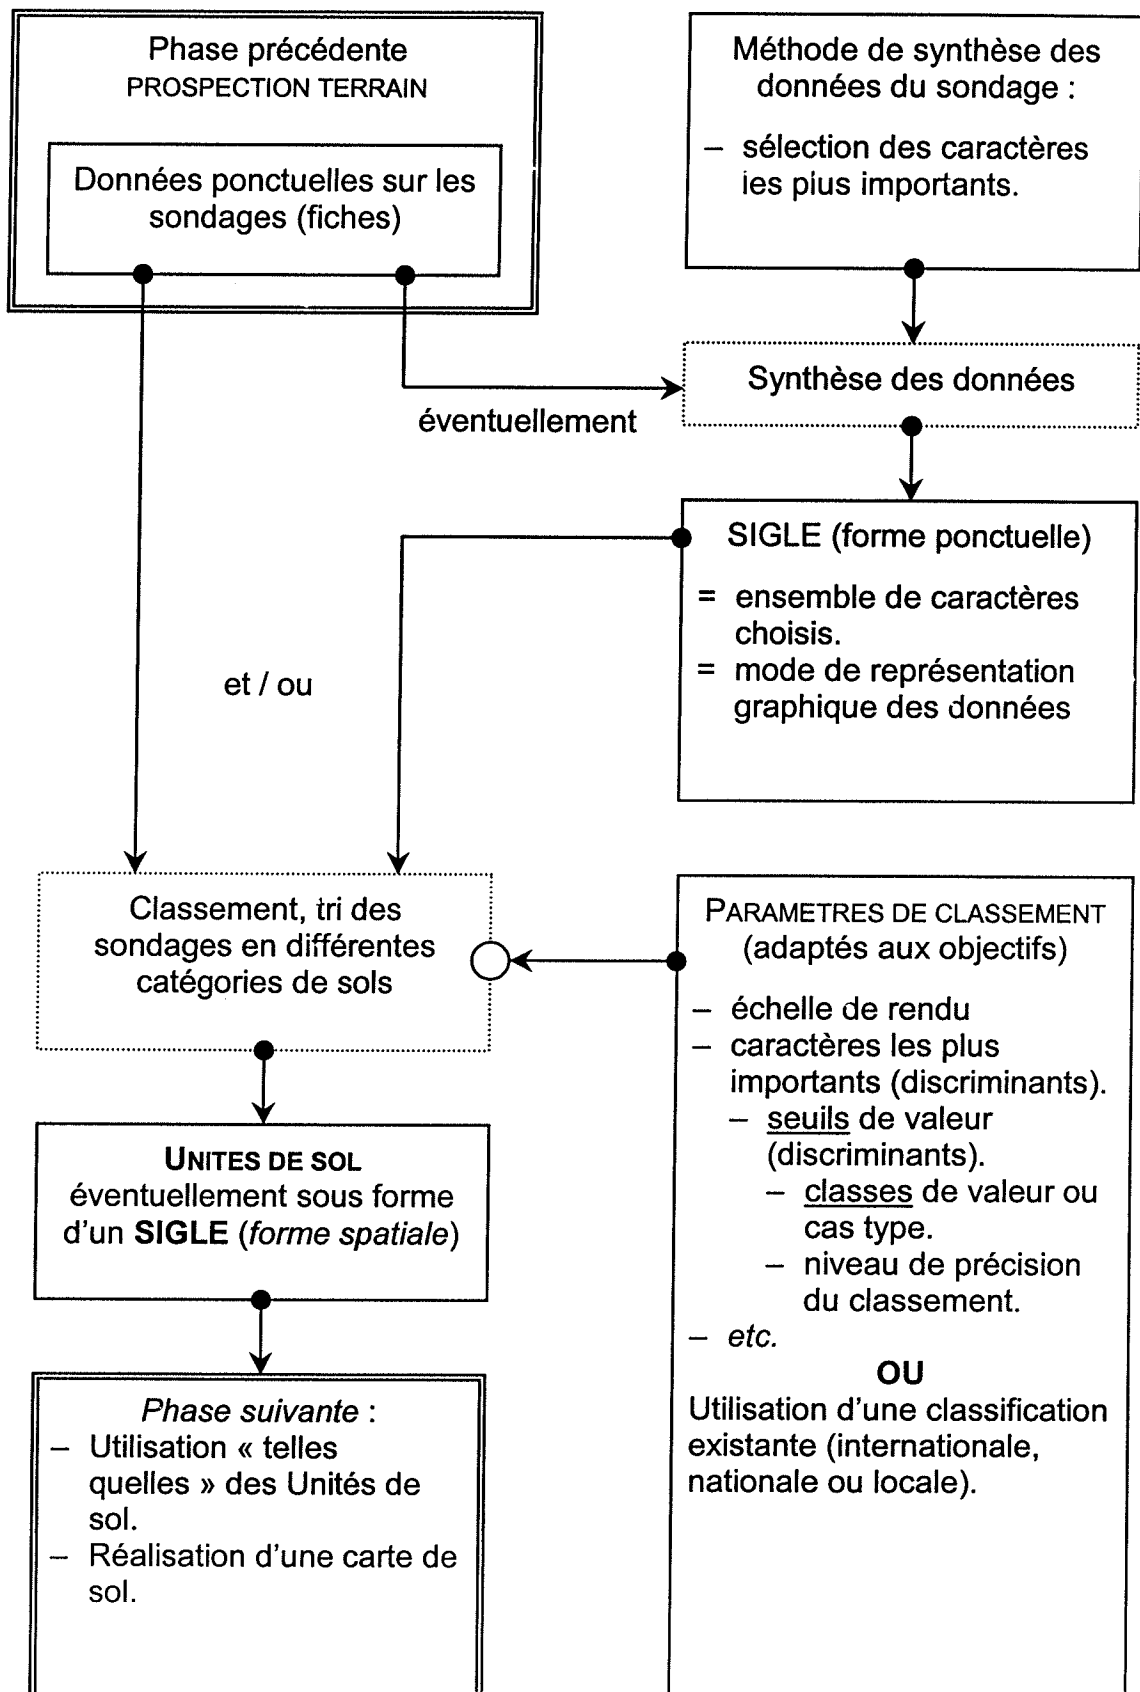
Phase précédente
PROSPECTION TERRAIN

Données ponctuelles sur les sondages (fiches)

Méthode de synthèse des données du sondage :

– sélection des caractères les plus importants.

Synthèse des données

éventuellement

SIGLE (forme ponctuelle)

= ensemble de caractères choisis.
= mode de représentation graphique des données

et / ou

Classement, tri des sondages en différentes catégories de sols

PARAMETRES DE CLASSEMENT (adaptés aux objectifs)

– échelle de rendu
– caractères les plus importants (discriminants).
– seuils de valeur (discriminants).
– classes de valeur ou cas type.
– niveau de précision du classement.
– etc.

OU

Utilisation d'une classification existante (internationale, nationale ou locale).

UNITES DE SOL
éventuellement sous forme d'un SIGLE (forme spatiale)

Phase suivante :
– Utilisation « telles quelles » des Unités de sol.
– Réalisation d'une carte de sol.